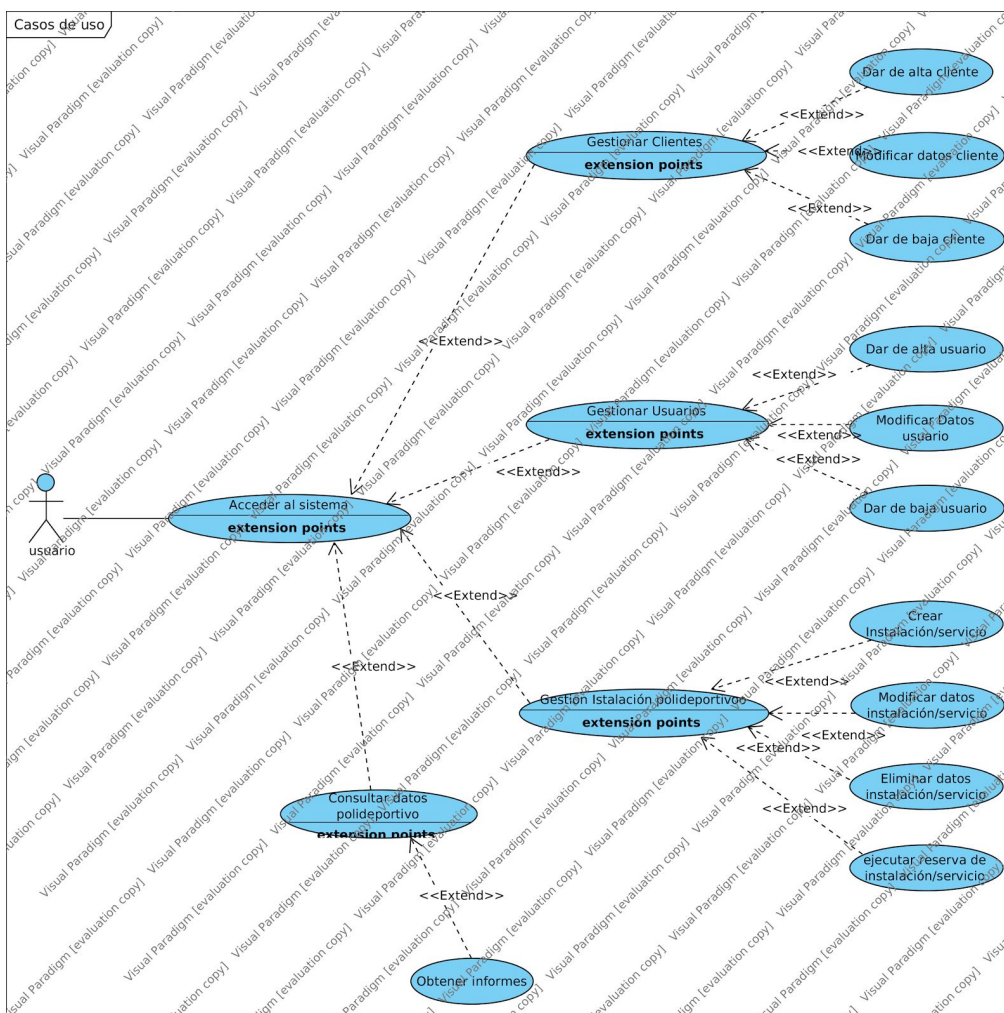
Casos de uso

Dar de alta cliente

<<Extend>>

Gestionar Clientes
extension points

<<Extend>>

Modificar datos cliente

<<Extend>>

Dar de baja cliente

<<Extend>>

Dar de alta usuario

<<Extend>>

Gestionar Usuarios
extension points

<<Extend>>

Modificar Datos usuario

<<Extend>>

<<Extend>>

Dar de baja usuario

usuario

Acceder al sistema
extension points

<<Extend>>

Crear Instalación/servicio

<<Extend>>

<<Extend>>

Gestion Istalación polideportivo
extension points

Modificar datos instalación/servicio

<<Extend>>

<<Extend>>

Eliminar datos instalación/servicio

Consultar datos polideportivo
extension points

<<Extend>>

ejecutar reserva de instalación/servicio

<<Extend>>

Obtener informes

Visual Paradigm [evaluation copy]